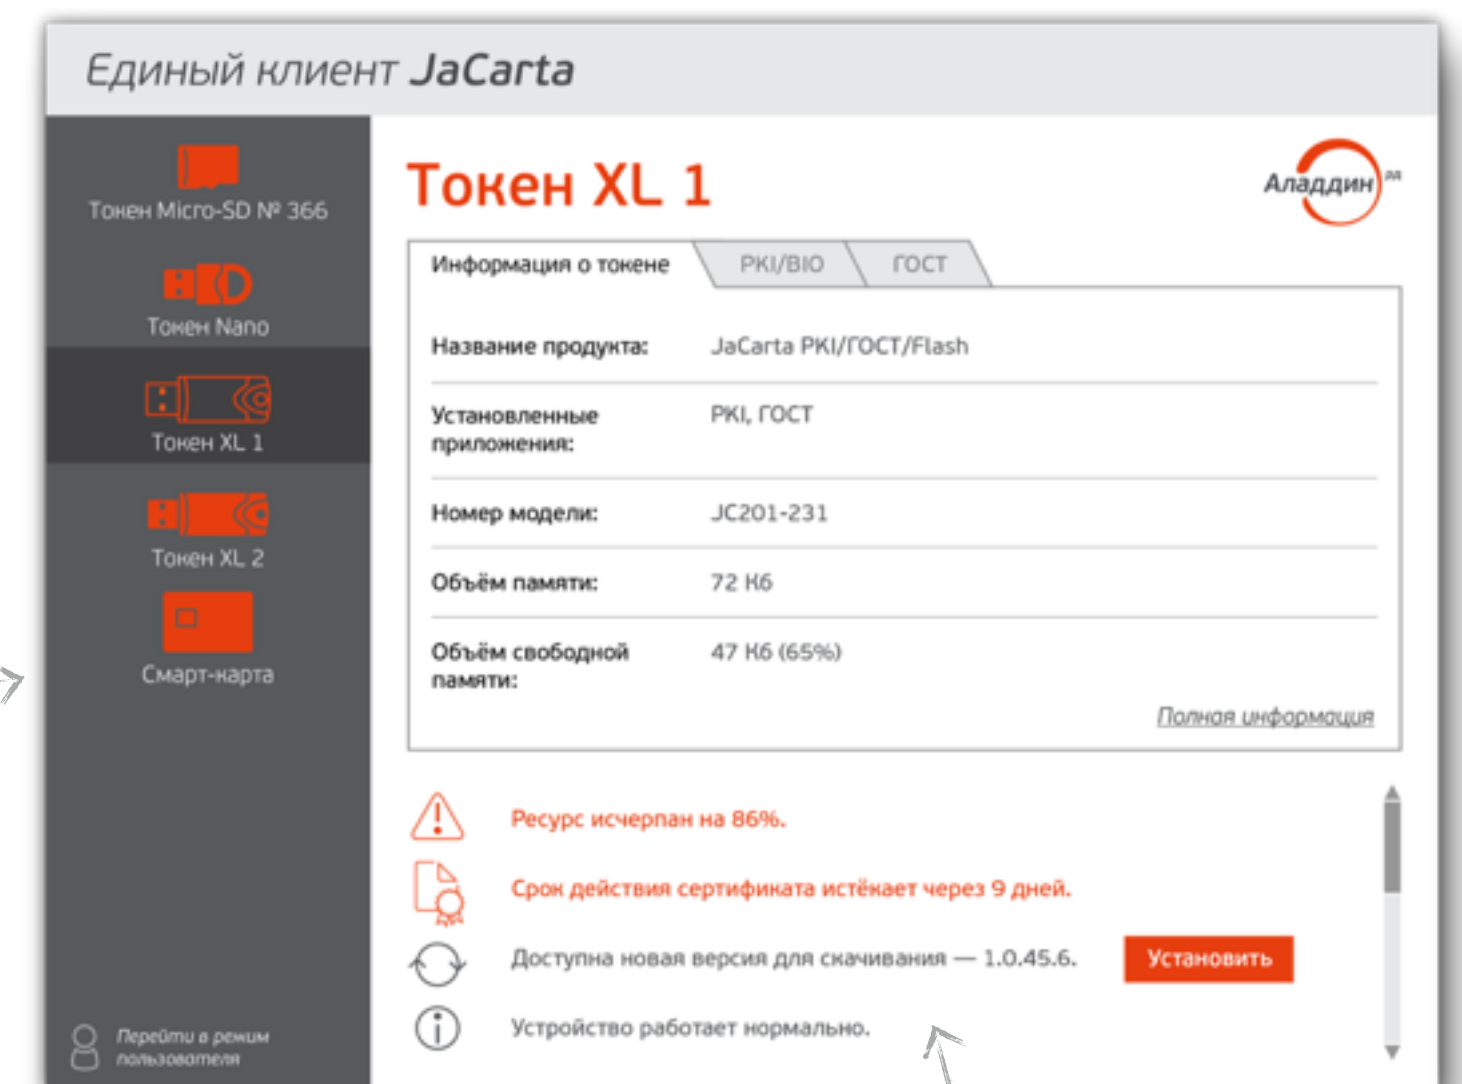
Единый клиент JaCarta

Токен Micro-SD № 366

Токен Nano

Токен XL 1

Токен XL 2

Смарт-карта

Перейти в режим пользователя

Токен XL 1

Аладдин

Информация о токене | PKI/BIO | ГОСТ

| | |
|---|---|
| Название продукта: | JaCarta PKI/ГОСТ/Flash |
| Установленные приложения: | PKI, ГОСТ |
| Номер модели: | JC201-231 |
| Объём памяти: | 72 Кб |
| Объём свободной памяти: | 47 Кб (65%) |

Полная информация

Ресурс исчерпан на 86%.

Срок действия сертификата истёкает через 9 дней.

Доступна новая версия для скачивания — 1.0.45.6.

Установить

Устройство работает нормально.